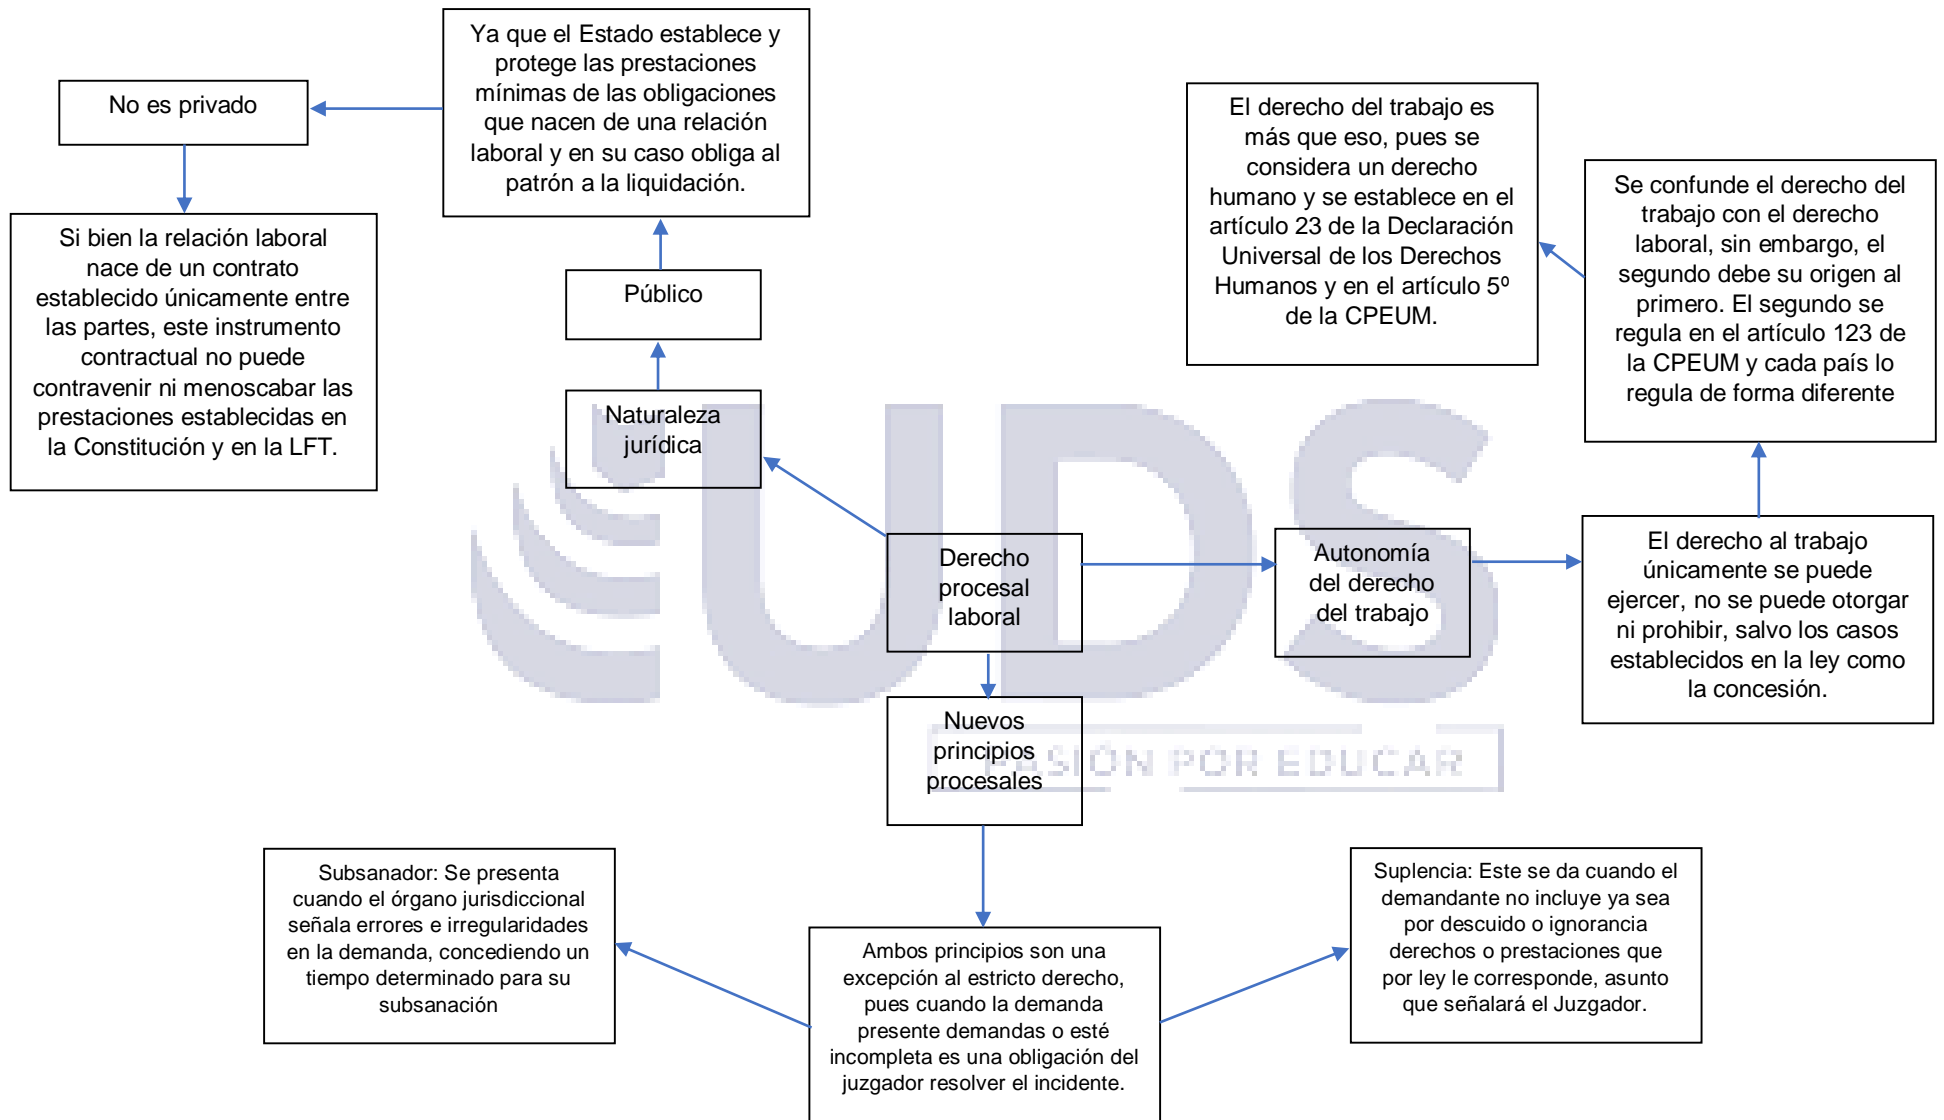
Derecho procesal laboral

Naturaleza jurídica

Público

Ya que el Estado establece y protege las prestaciones mínimas de las obligaciones que nacen de una relación laboral y en su caso obliga al patrón a la liquidación.

No es privado

Si bien la relación laboral nace de un contrato establecido únicamente entre las partes, este instrumento contractual no puede contravenir ni menoscabar las prestaciones establecidas en la Constitución y en la LFT.

Autonomía del derecho del trabajo

El derecho al trabajo únicamente se puede ejercer, no se puede otorgar ni prohibir, salvo los casos establecidos en la ley como la concesión.

Se confunde el derecho del trabajo con el derecho laboral, sin embargo, el segundo debe su origen al primero. El segundo se regula en el artículo 123 de la CPEUM y cada país lo regula de forma diferente

El derecho del trabajo es más que eso, pues se considera un derecho humano y se establece en el artículo 23 de la Declaración Universal de los Derechos Humanos y en el artículo 5º de la CPEUM.

Nuevos principios procesales

Ambos principios son una excepción al estricto derecho, pues cuando la demanda presente demandas o esté incompleta es una obligación del juzgador resolver el incidente.

Subsanador: Se presenta cuando el órgano jurisdiccional señala errores e irregularidades en la demanda, concediendo un tiempo determinado para su subsanación

Suplencia: Este se da cuando el demandante no incluye ya sea por descuido o ignorancia derechos o prestaciones que por ley le corresponde, asunto que señalará el Juzgador.

UDS
PASIÓN POR EDUCAR